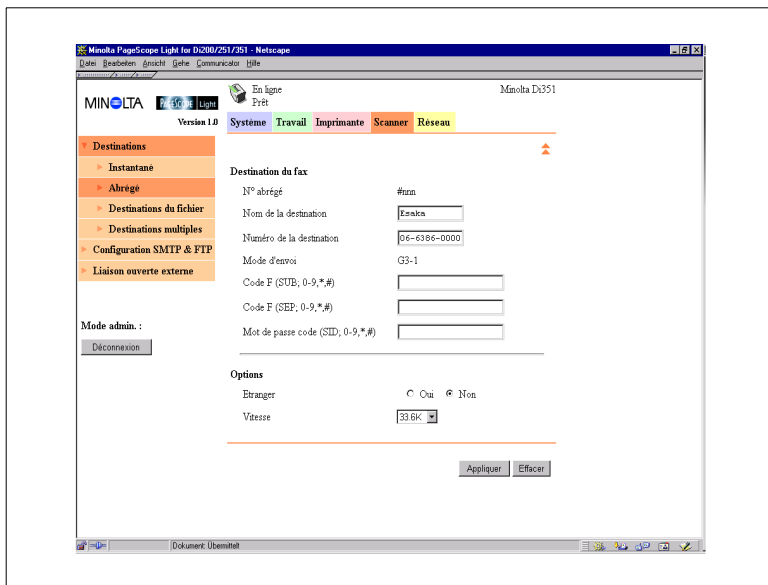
Minolta PageScope Light for Di200/251/351 - Netscape

Datei Bearbeiten Ansicht Gehe Communicator Hilfe

MINOLTA PAGESCOPE Light

Version 1.0

En ligne
Prêt

Minolta Di351

Système Travail Imprimante Scanner Réseau

Destinations

Instantané

Abrégé

Destinations du fichier

Destinations multiples

Configuration SMTP & FTP

Liaison ouverte externe

Mode admin. :

Déconnexion

Destination du fax

| | |
|---|---|
| N° abrégé | #nnn |
| Nom de la destination | Esaka |
| Numéro de la destination | 06-6386-0000 |
| Mode d'envoi | G3-1 |
| Code F (SUB; 0-9,*,#) | |
| Code F (SEP; 0-9,*,#) | |
| Mot de passe code (SID; 0-9,*,#) | |

Options

| | |
|---|---|
| Etranger | Oui Non |
| Vitesse | 33.6K |

Appliquer Effacer

Dokument: Übermittelt